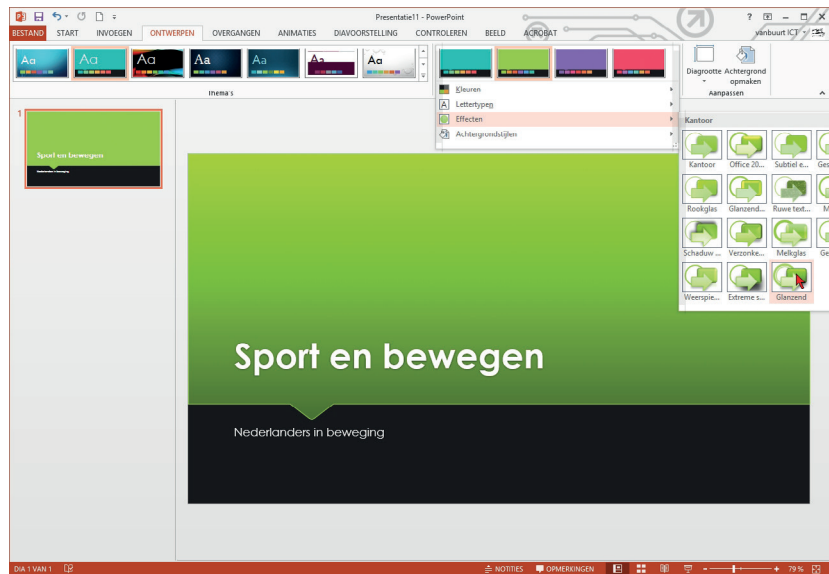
Presentatie11 - PowerPoint

? – □ ×

BESTAND START INVOEGEN ONTWERPEN OVERGANGEN ANIMATIES DIAVOORSTELLING CONTROLEREN BEELD ACROBAT

vanbuurt ICT

Aa Aa Aa Aa Aa Aa Aa

Thema's

Kleuren
Lettertypen
Effecten
Achtergrondstijlen

Diagrootte Achtergrond opmaken

Aanpassen

Kantoor

Kantoor Office 20... Subtiel e... Ges

Rookglas Glanzend... Ruwe text... M

Schaduw ... Verzonke... Melkglas Ge

Weerspie... Extreme s... Glanzend

1

Sport en bewegen

Nederlanders in beweging

Sport en bewegen

Nederlanders in beweging

DIA 1 VAN 1

NOTITIES OPMERKINGEN

79 %